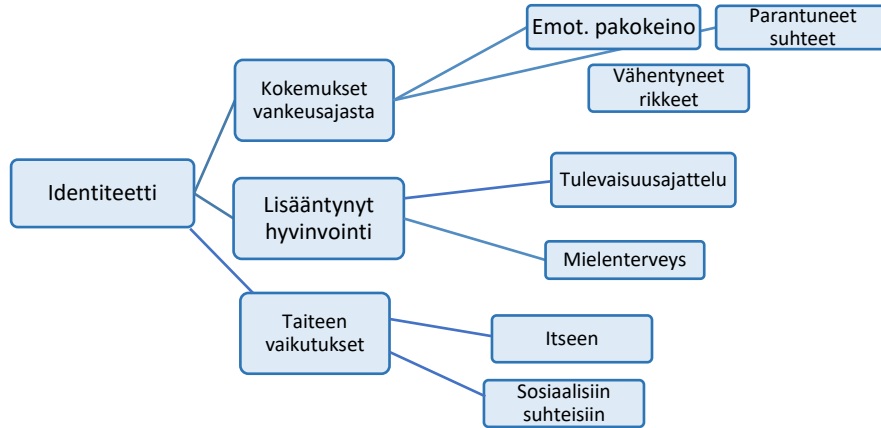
Emot. pakokeino

Parantuneet suhteet

Kokemukset vankeusajasta

Vähentyneet rikkeet

Identiteetti

Tulevaisuusajattelu

Lisääntynyt hyvinvointi

Mielenterveys

Taiteen vaikutukset

Itseen

Sosiaalisiin suhteisiin